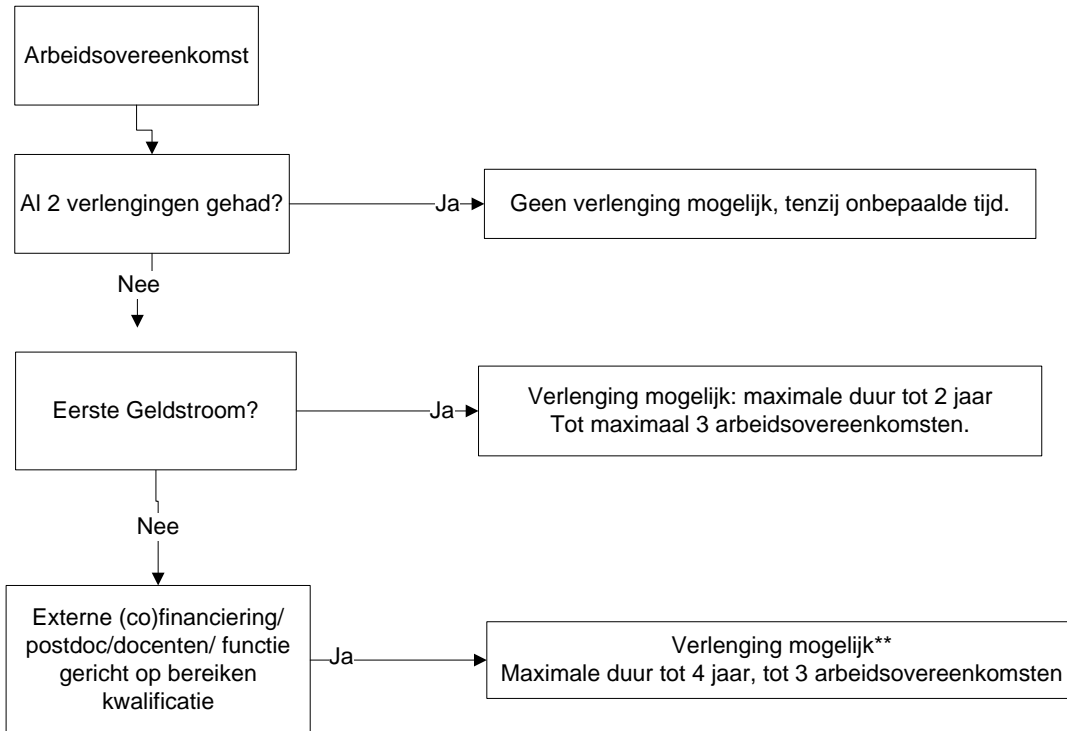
Arbeidsovereenkomst

Al 2 verlengingen gehad?

Ja

Geen verlenging mogelijk, tenzij onbepaalde tijd.

Nee

Eerste Geldstroom?

Ja

Verlenging mogelijk: maximale duur tot 2 jaar
Tot maximaal 3 arbeidsovereenkomsten.

Nee

Externe (co)financiering/ postdoc/docenten/ functie gericht op bereiken kwalificatie

Ja

Verlenging mogelijk**
Maximale duur tot 4 jaar, tot 3 arbeidsovereenkomsten